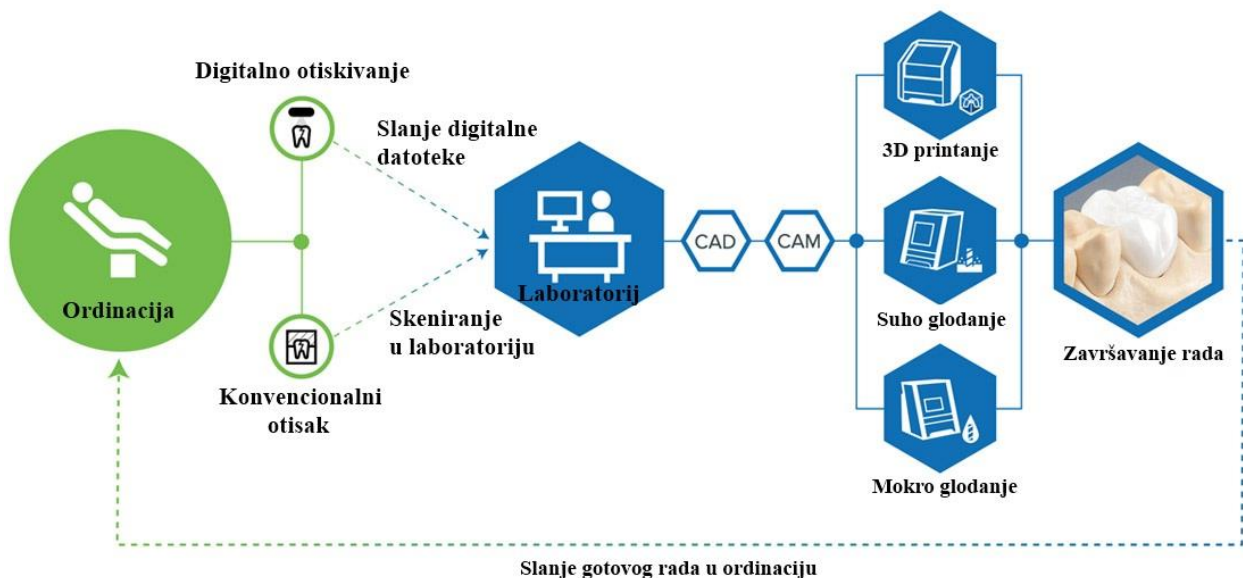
Digitalno otiskivanje

Slanje digitalne datoteke

Ordinacija

Skeniranje u laboratoriju

Konvencionalni otisak

Laboratorij

CAD

CAM

3D printanje

Suho glodanje

Mokro glodanje

Završavanje rada

Slanje gotovog rada u ordinaciju